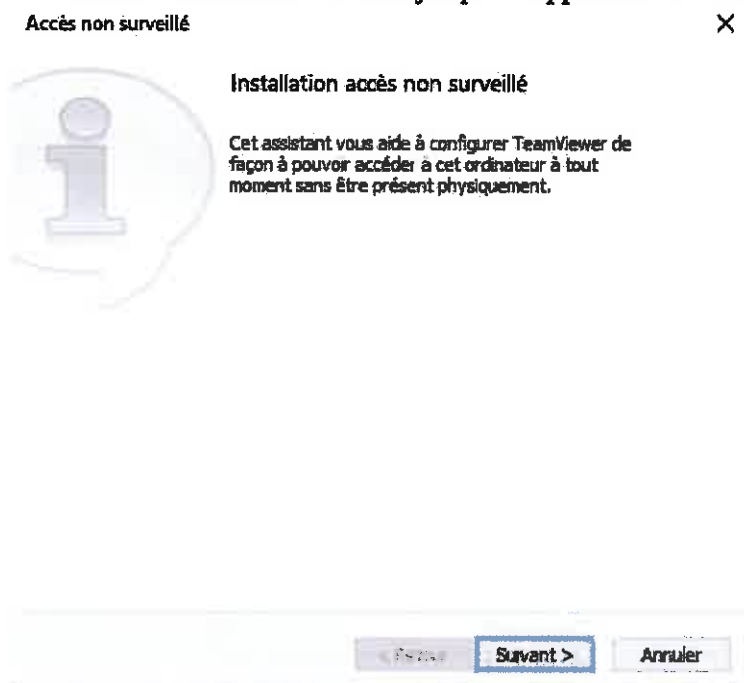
Accès non surveillé

×

Installation accès non surveillé

Cet assistant vous aide à configurer TeamViewer de façon à pouvoir accéder à cet ordinateur à tout moment sans être présent physiquement.

< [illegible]

Suivant >

Annuler